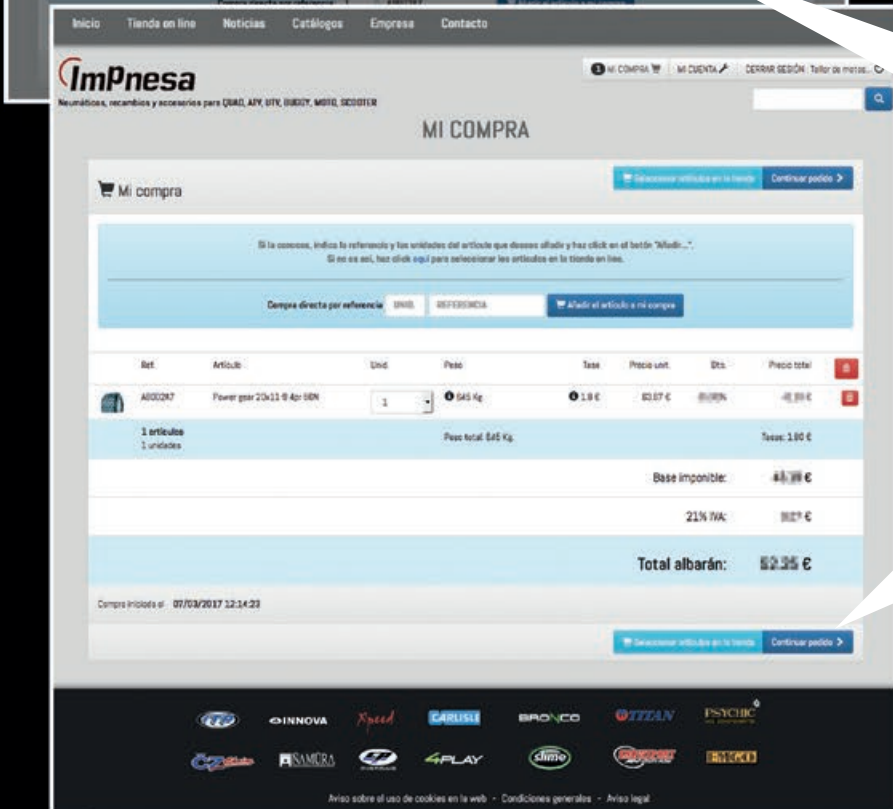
Inicio Tienda on line Noticias Catálogos Empresa Contacto

ImPnesa
Neumáticos, recambios y accesorios para QUAD, ATV, UTV, BUGGY, MOTO, SCOOTER

1 MI COMPRA | MI CUENTA | CERRAR SESIÓN Taller de motos...

MI COMPRA

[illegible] | Continuar pedido >

Mi compra

Si lo conoces, indica la referencia y las unidades del artículo que deseas añadir y haz click en el botón "Añadir...". Si no es así, haz click aquí para seleccionar los artículos en la tienda on line.

Compra directa por referencia UNID. REFERENCIA | Añadir el artículo a mi compra

| Ref. | Artículo | Unid. | Peso | Tasa | Precio unit. | Dto. | Precio total |
|---|---|---|---|---|---|---|---|
| A0002K7 | Power gear 20x11-8 4pr 08N | 1 | 6.45 Kg | 1.8 € | 83.07 € | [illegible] | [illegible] |
| 1 artículos 1 unidades | | | Peso total: 6.45 Kg. | | | | Tasas: 1.80 € |

Base imponible: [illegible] €

21% IVA: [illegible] €

Total albarán: 52.35 €

Compra iniciada el: 07/03/2017 12:14:23

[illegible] | Continuar pedido >

ITP INNOVA Xpeed CARLISLE BRONCO TITAN PSYCHIC
CST SAMURA 4PLAY shinko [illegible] EMGO

Aviso sobre el uso de cookies en la web - Condiciones generales - Aviso legal